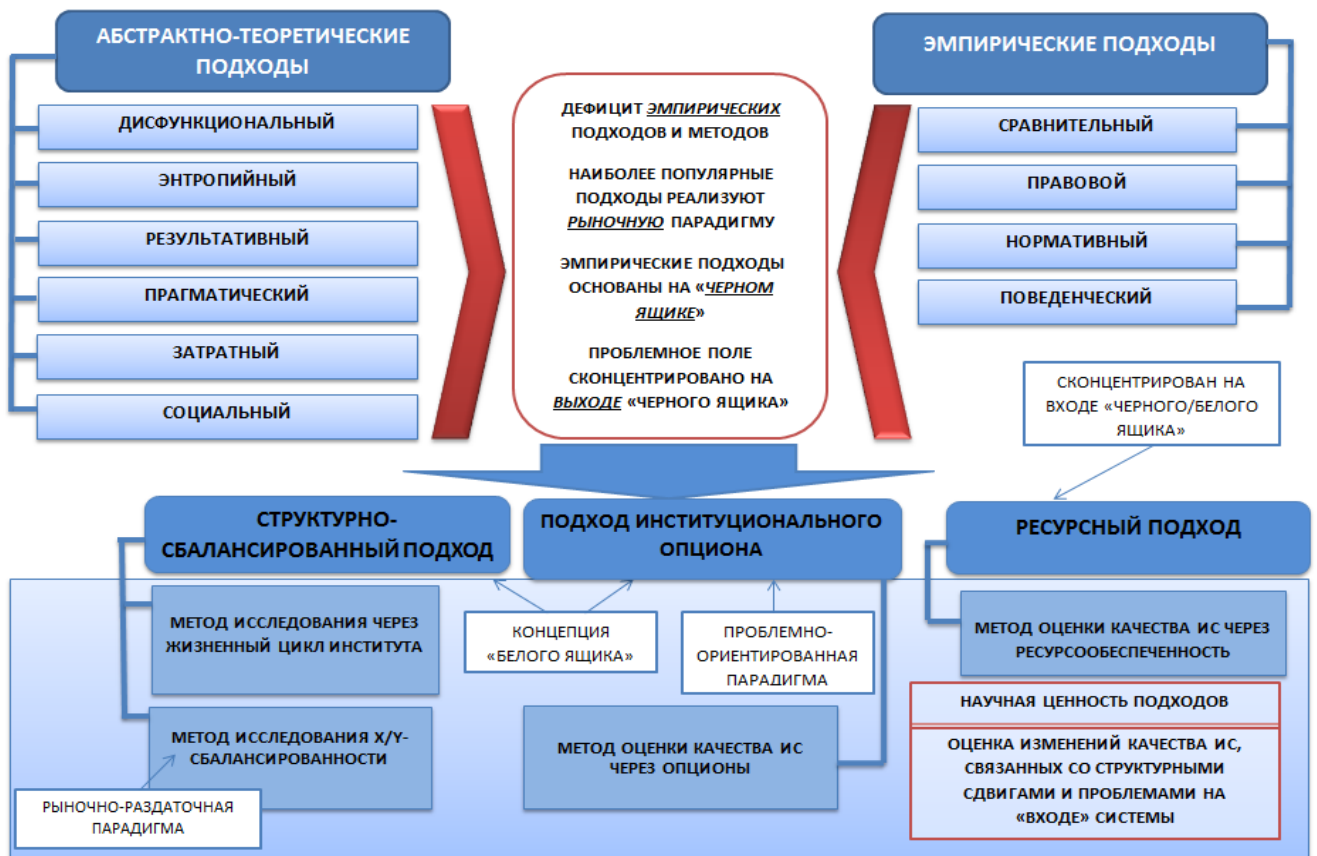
АБСТРАКТНО-ТЕОРЕТИЧЕСКИЕ ПОДХОДЫ

ДИСФУНКЦИОНАЛЬНЫЙ

ЭНТРОПИЙНЫЙ

РЕЗУЛЬТАТИВНЫЙ

ПРАГМАТИЧЕСКИЙ

ЗАТРАТНЫЙ

СОЦИАЛЬНЫЙ

ДЕФИЦИТ ЭМПИРИЧЕСКИХ ПОДХОДОВ И МЕТОДОВ

НАИБОЛЕЕ ПОПУЛЯРНЫЕ ПОДХОДЫ РЕАЛИЗУЮТ РЫНОЧНУЮ ПАРАДИГМУ

ЭМПИРИЧЕСКИЕ ПОДХОДЫ ОСНОВАНЫ НА «ЧЕРНОМ ЯЩИКЕ»

ПРОБЛЕМНОЕ ПОЛЕ СКОНЦЕНТРИРОВАНО НА ВЫХОДЕ «ЧЕРНОГО ЯЩИКА»

ЭМПИРИЧЕСКИЕ ПОДХОДЫ

СРАВНИТЕЛЬНЫЙ

ПРАВОВОЙ

НОРМАТИВНЫЙ

ПОВЕДЕНЧЕСКИЙ

СКОНЦЕНТРИРОВАН НА ВХОДЕ «ЧЕРНОГО/БЕЛОГО ЯЩИКА»

СТРУКТУРНО-СБАЛАНСИРОВАННЫЙ ПОДХОД

ПОДХОД ИНСТИТУЦИОНАЛЬНОГО ОПЦИОНА

РЕСУРСНЫЙ ПОДХОД

МЕТОД ИССЛЕДОВАНИЯ ЧЕРЕЗ ЖИЗНЕННЫЙ ЦИКЛ ИНСТИТУТА

КОНЦЕПЦИЯ «БЕЛОГО ЯЩИКА»

ПРОБЛЕМНО-ОРИЕНТИРОВАННАЯ ПАРАДИГМА

МЕТОД ОЦЕНКИ КАЧЕСТВА ИС ЧЕРЕЗ РЕСУРСООБЕСПЕЧЕННОСТЬ

НАУЧНАЯ ЦЕННОСТЬ ПОДХОДОВ

МЕТОД ИССЛЕДОВАНИЯ X/Y-СБАЛАНСИРОВАННОСТИ

МЕТОД ОЦЕНКИ КАЧЕСТВА ИС ЧЕРЕЗ ОПЦИОНЫ

ОЦЕНКА ИЗМЕНЕНИЙ КАЧЕСТВА ИС, СВЯЗАННЫХ СО СТРУКТУРНЫМИ СДВИГАМИ И ПРОБЛЕМАМИ НА «ВХОДЕ» СИСТЕМЫ

РЫНОЧНО-РАЗДАТОЧНАЯ ПАРАДИГМА